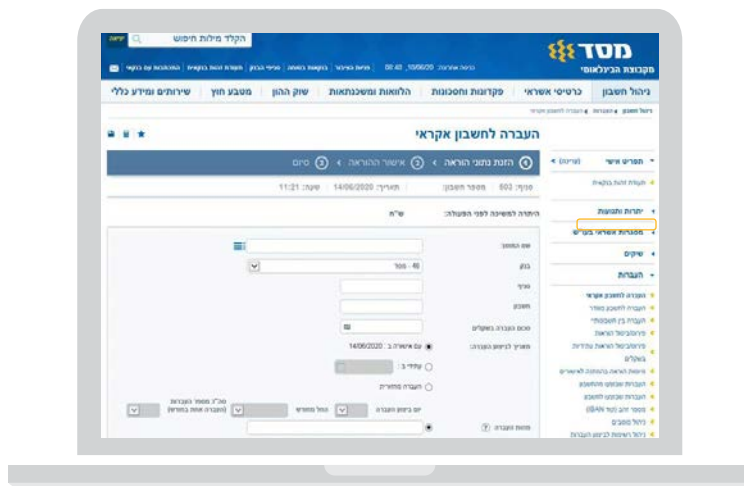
מסד
מקבוצת הבינלאומי

הקלד מילות חיפוש
יציאה

ניהול חשבון | כרטיסי אשראי | פקדונות וחסכונות | הלוואות ומשכנתאות | שוק ההון | מטבע חוץ | שירותים ומידע כללי

העברה לחשבון אקראי

1 הזנת נתוני הוראה > 2 אישור ההוראה > 3 סיום

סניף: 800 מספר חשבון: תאריך: 14/06/2020 שעה: 11:21

היתרה המשיכה לפני הפעולה: ש"ח

שם המוטב:
בנק
סניף
חשבון
סכום העברה בשקלים
תאריך לביצוע העברה: עם אישור ב: 14/06/2020
עתידי ב:
העברה מחזורית
יום ביצוע העברה
הוראה חוזרת
סה"כ מספר העברות (העברה אחת בחודש)
מטרת העברה

תפריט אישי
יתרות ותנועות
מסגרות אשראי בעו"ש
שיקים
העברות
העברה לחשבון אקראי
העברה לחשבון מוטב
העברה בין חשבונותיי
העברות שבוצעו מהחשבון
ניהול מוטבים